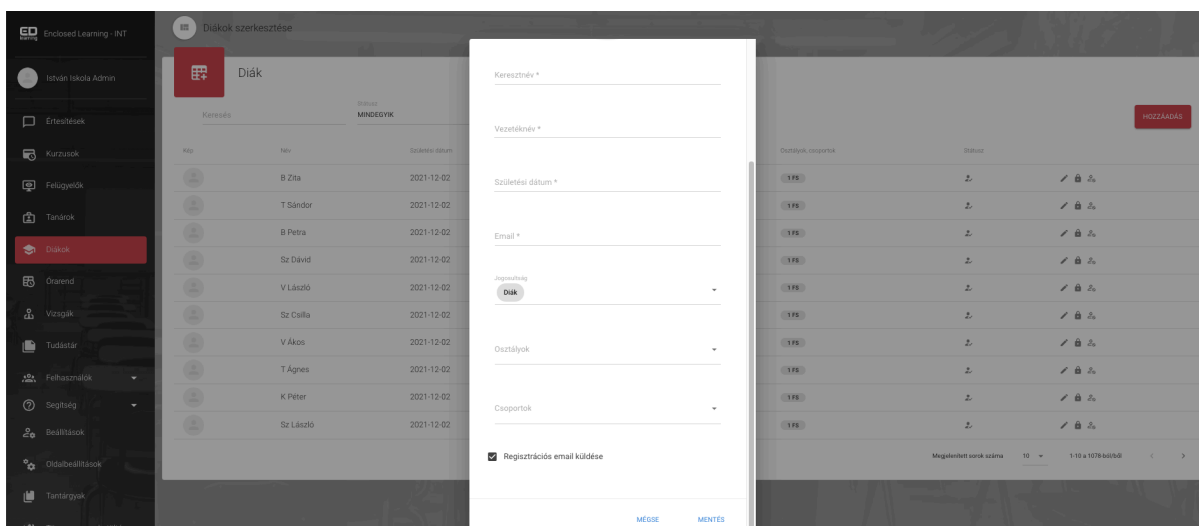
ED learning Enclosed Learning - INT

István Iskola Admin

Értesítések
Kurzusok
Felügyelők
Tanárok
Diákok
Órarend
Vizsgák
Tudástár
Felhasználók
Segítség
Beállítások
Oldalbeállítások
Tantárgyak

Diákok szerkesztése

Diák

Keresés

Státusz
MINDEGYIK

HOZZÁADÁS

| Kép | Név | Születési dátum | Osztályok, csoportok | Státusz |
|---|---|---|---|---|
| | B Zita | 2021-12-02 | 1 FS | |
| | T Sándor | 2021-12-02 | 1 FS | |
| | B Petra | 2021-12-02 | 1 FS | |
| | Sz Dávid | 2021-12-02 | 1 FS | |
| | V László | 2021-12-02 | 1 FS | |
| | Sz Csilla | 2021-12-02 | 1 FS | |
| | V Ákos | 2021-12-02 | 1 FS | |
| | T Ágnes | 2021-12-02 | 1 FS | |
| | K Péter | 2021-12-02 | 1 FS | |
| | Sz László | 2021-12-02 | 1 FS | |

Megjelenített sorok száma 10 1-10 a 1078-ból/ből

Keresztnév *

Vezetéknév *

Születési dátum *

Email *

Jogosultság
Diák

Osztályok

Csoportok

Regisztrációs email küldése

MÉGSE MENTÉS